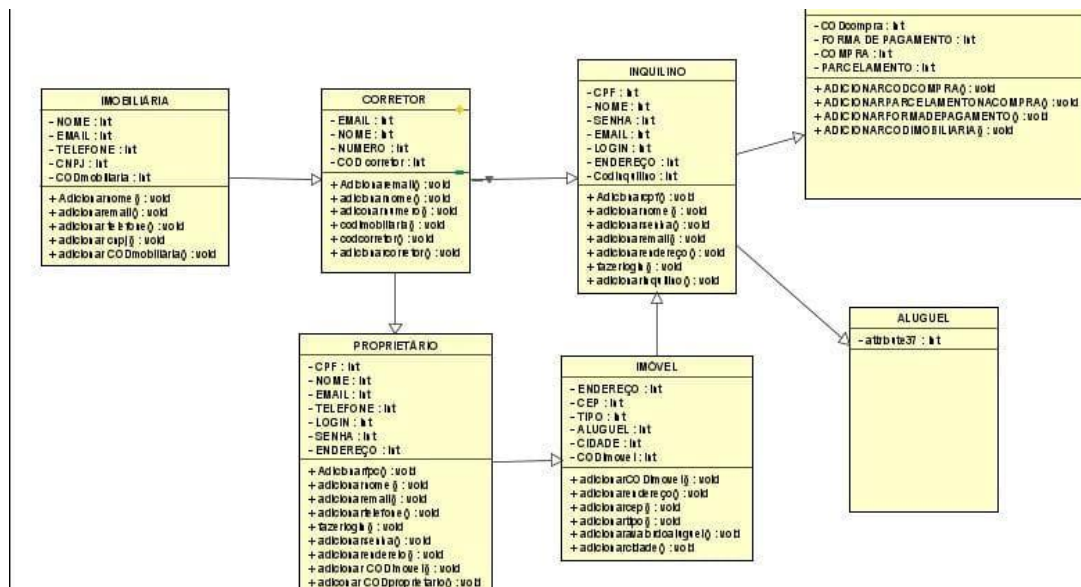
IMOBILIÁRIA
- NOME : int
- EMAIL : int
- TELEFONE : int
- CNPJ : int
- CODmobiliaria : int
+ Adicionarnome () : void
+ adicionaremail() : void
+ adicionartelefone() : void
+ adicionarcnpj() : void
+ adicionarCODmobiliaria() : void

CORRETOR
- EMAIL : int
- NOME : int
- NUMERO : int
- COD corretor : int
+ Adicionaremail() : void
+ adicionarnome() : void
+ adicionarnumero() : void
+ codimobiliaria() : void
+ codcorretor() : void
+ adicionarcorretor() : void

INQUILINO
- CPF : int
- NOME : int
- SENHA : int
- EMAIL : int
- LOGIN : int
- ENDEREÇO : int
- Codinquilino : int
+ Adicionarcpf() : void
+ adicionarnome() : void
+ adicionarsenha() : void
+ adicionaremail() : void
+ adicionarendereço() : void
+ fazerlogin() : void
+ adicionarinquilino() : void

- CODcompra : int
- FORMA DE PAGAMENTO : int
- COMPRA : int
- PARCELAMENTO : int
+ ADICIONARCODCOMPRA() : void
+ ADICIONARPARCELAMENTONACOMPRA() : void
+ ADICIONARFORMADEPAGAMENTO() : void
+ ADICIONARCODIMOBILIARIA() : void

ALUGUEL
- attribute37 : int

PROPRIETÁRIO
- CPF : int
- NOME : int
- EMAIL : int
- TELEFONE : int
- LOGIN : int
- SENHA : int
- ENDEREÇO : int
+ Adicionarcpf() : void
+ adicionarnome() : void
+ adicionaremail() : void
+ adicionartelefone() : void
+ fazerlogin() : void
+ adicionarsenha() : void
+ adicionarenderelo() : void
+ adicionarCODimovel() : void
+ adicionarCODproprietario() : void

IMÓVEL
- ENDEREÇO : int
- CEP : int
- TIPO : int
- ALUGUEL : int
- CIDADE : int
- CODimovel : int
+ adicionarCODimovel() : void
+ adicionarendereço() : void
+ adicionarcep() : void
+ adicionartipo() : void
+ adicionaravalordoaluguel() : void
+ adicionarcidade() : void